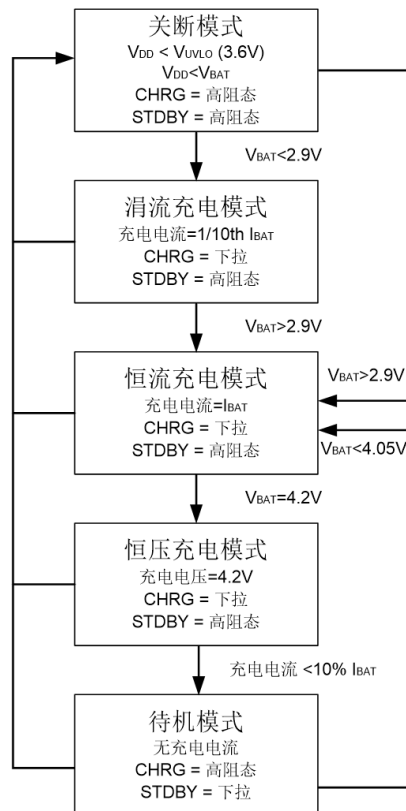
关断模式
$V_{DD} < V_{UVLO}$ (3.6V)
$V_{DD}<V_{BAT}$
CHRG = 高阻态
STDBY = 高阻态

$V_{BAT}<2.9V$

涓流充电模式
充电电流=1/10th $I_{BAT}$
CHRG = 下拉
STDBY = 高阻态

$V_{BAT}>2.9V$

恒流充电模式
充电电流=$I_{BAT}$
CHRG = 下拉
STDBY = 高阻态

$V_{BAT}>2.9V$

$V_{BAT}<4.05V$

$V_{BAT}=4.2V$

恒压充电模式
充电电压=4.2V
CHRG = 下拉
STDBY = 高阻态

充电电流 <10% $I_{BAT}$

待机模式
无充电电流
CHRG = 高阻态
STDBY = 下拉